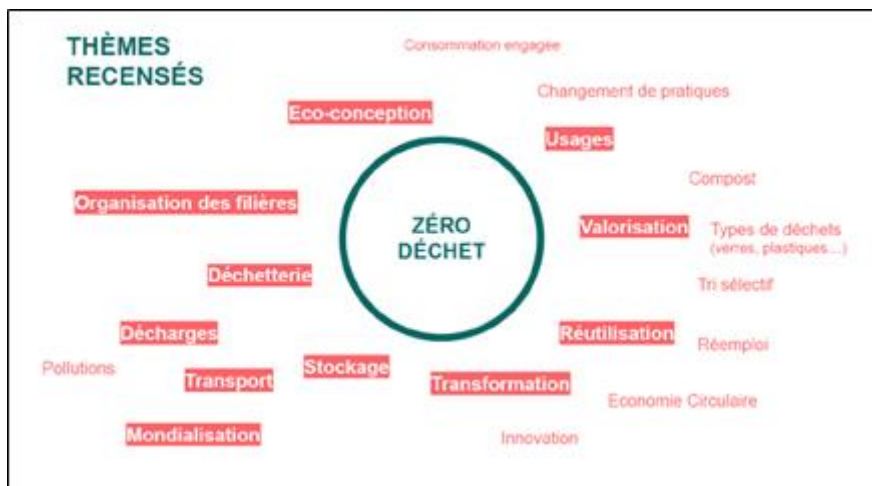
THÈMES RECENSÉS

Consommation engagée

Changement de pratiques

Eco-conception

Usages

Compost

Organisation des filières

ZÉRO DÉCHET

Valorisation

Types de déchets (verres, plastiques...)

Déchetterie

Tri sélectif

Décharges

Réutilisation

Réemploi

Pollutions

Transport

Stockage

Transformation

Economie Circulaire

Mondialisation

Innovation